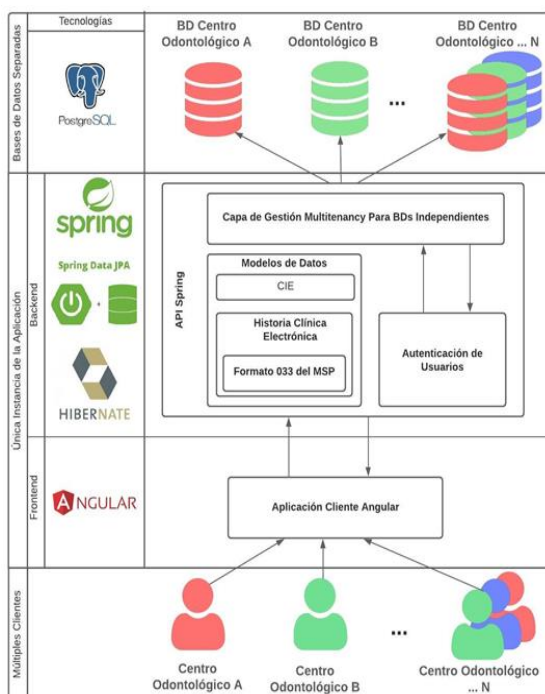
Bases de Datos Separadas

Tecnologías

PostgreSQL

BD Centro Odontológico A

BD Centro Odontológico B

...

BD Centro Odontológico ... N

Única Instancia de la Aplicación

Backend

spring

Spring Data JPA

+

HIBERNATE

API Spring

Capa de Gestión Multitenancy Para BDs Independientes

Modelos de Datos

CIE

Historia Clínica Electrónica

Formato 033 del MSP

Autenticación de Usuarios

Frontend

ANGULAR

Aplicación Cliente Angular

Múltiples Clientes

Centro Odontológico A

Centro Odontológico B

...

Centro Odontológico ... N